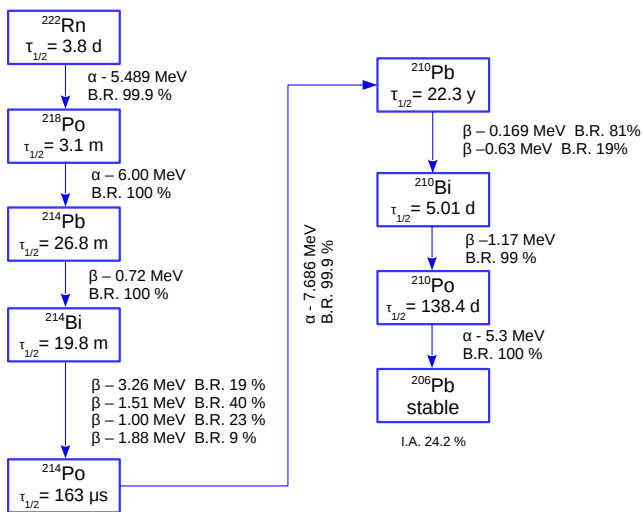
$^{222}$Rn
$\tau_{1/2}$= 3.8 d

α - 5.489 MeV
B.R. 99.9 %

$^{218}$Po
$\tau_{1/2}$= 3.1 m

α – 6.00 MeV
B.R. 100 %

$^{214}$Pb
$\tau_{1/2}$= 26.8 m

β – 0.72 MeV
B.R. 100 %

$^{214}$Bi
$\tau_{1/2}$= 19.8 m

β – 3.26 MeV B.R. 19 %
β – 1.51 MeV B.R. 40 %
β – 1.00 MeV B.R. 23 %
β – 1.88 MeV B.R. 9 %

$^{214}$Po
$\tau_{1/2}$= 163 μs

α - 7.686 MeV
B.R. 99.9 %

$^{210}$Pb
$\tau_{1/2}$= 22.3 y

β – 0.169 MeV B.R. 81%
β –0.63 MeV B.R. 19%

$^{210}$Bi
$\tau_{1/2}$= 5.01 d

β –1.17 MeV
B.R. 99 %

$^{210}$Po
$\tau_{1/2}$= 138.4 d

α - 5.3 MeV
B.R. 100 %

$^{206}$Pb
stable

I.A. 24.2 %